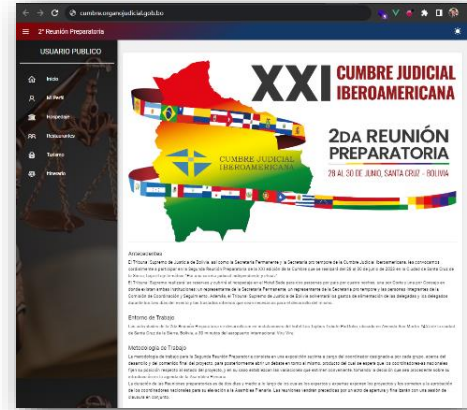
cumbre.organojudicial.gob.bo

2° Reunión Preparatoria

USUARIO PUBLICO

Inicio

Mi Perfil

Hospedaje

Restaurantes

Turismo

Itinerario

XXI CUMBRE JUDICIAL IBEROAMERICANA

CUMBRE JUDICIAL IBEROAMERICANA

2DA REUNIÓN PREPARATORIA

28 AL 30 DE JUNIO, SANTA CRUZ - BOLIVIA

Antecedentes

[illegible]

Entorno de Trabajo

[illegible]

Metodología de Trabajo

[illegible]